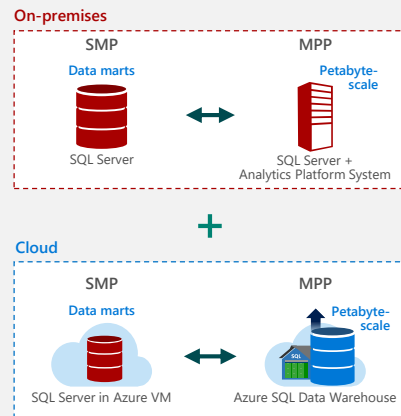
On-premises

SMP

Data marts

SQL Server

MPP

Petabyte-scale

SQL Server + Analytics Platform System

+

Cloud

SMP

Data marts

SQL Server in Azure VM

MPP

Petabyte-scale

SQL

Azure SQL Data Warehouse